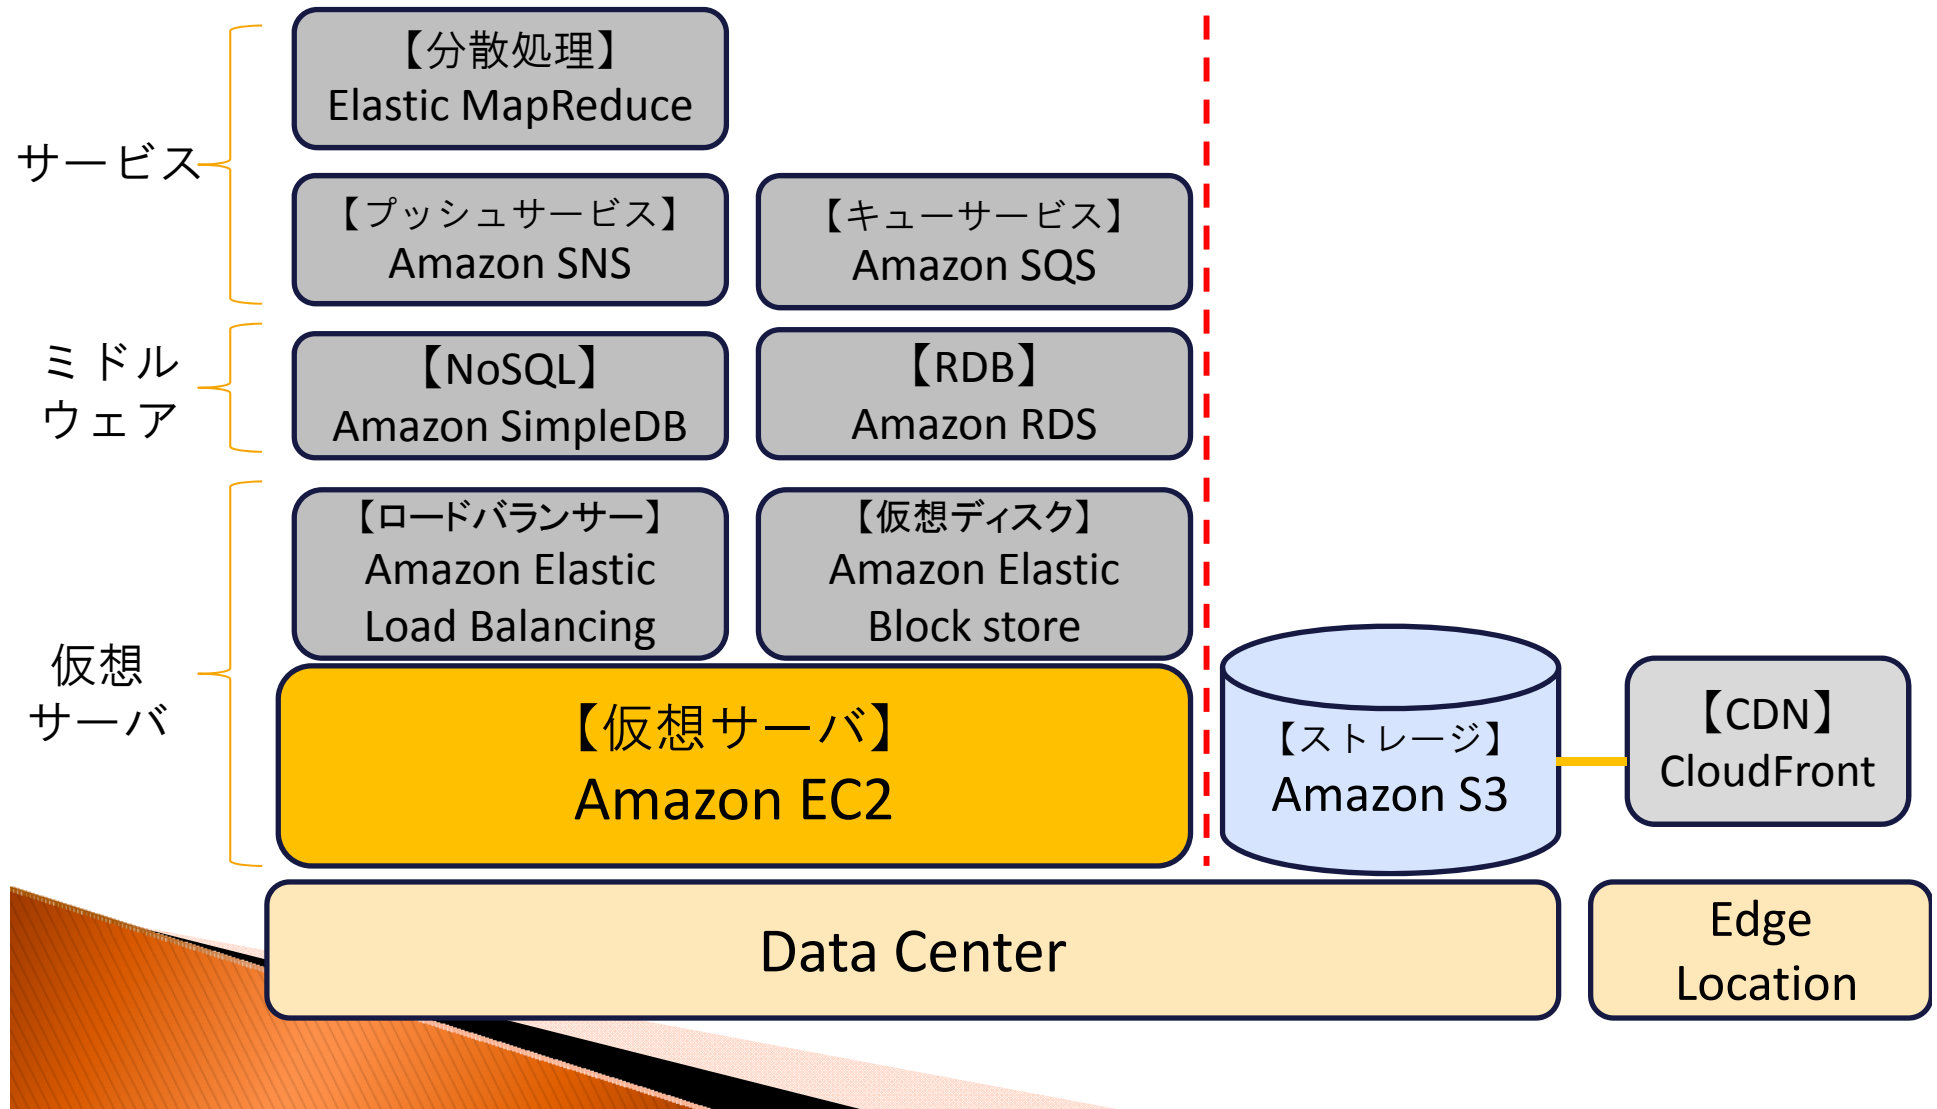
サービス

【分散処理】
Elastic MapReduce

【プッシュサービス】
Amazon SNS

【キューサービス】
Amazon SQS

ミドルウェア

【NoSQL】
Amazon SimpleDB

【RDB】
Amazon RDS

仮想サーバ

【ロードバランサー】
Amazon Elastic Load Balancing

【仮想ディスク】
Amazon Elastic Block store

【仮想サーバ】
Amazon EC2

【ストレージ】
Amazon S3

【CDN】
CloudFront

Data Center

Edge Location